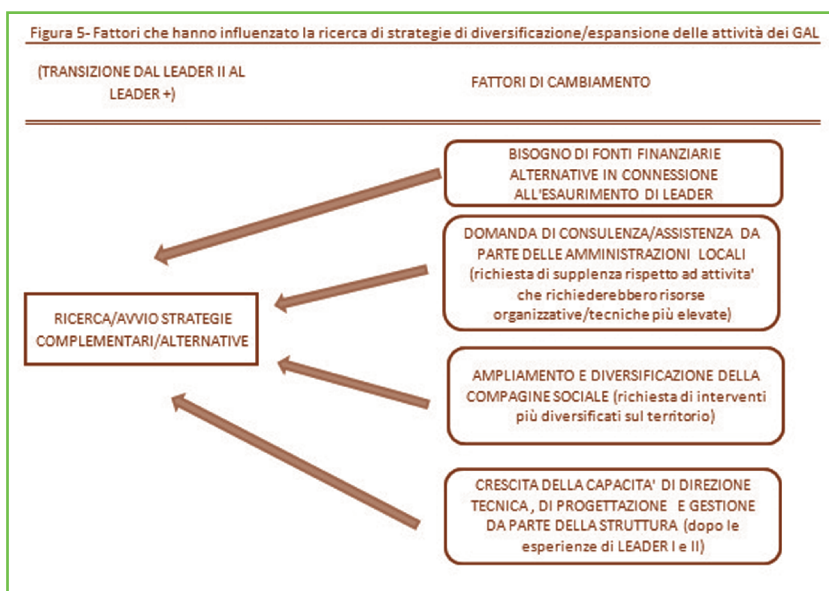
Figura 5- Fattori che hanno influenzato la ricerca di strategie di diversificazione/espansione delle attività dei GAL

(TRANSIZIONE DAL LEADER II AL LEADER +)

FATTORI DI CAMBIAMENTO

BISOGNO DI FONTI FINANZIARIE ALTERNATIVE IN CONNESSIONE ALL'ESAURIMENTO DI LEADER

DOMANDA DI CONSULENZA/ASSISTENZA DA PARTE DELLE AMMINISTRAZIONI LOCALI (richiesta di supplenza rispetto ad attivita' che richiederebbero risorse organizzative/tecniche più elevate)

RICERCA/AVVIO STRATEGIE COMPLEMENTARI/ALTERNATIVE

AMPLIAMENTO E DIVERSIFICAZIONE DELLA COMPAGINE SOCIALE (richiesta di interventi più diversificati sul territorio)

CRESCITA DELLA CAPACITA' DI DIREZIONE TECNICA , DI PROGETTAZIONE E GESTIONE DA PARTE DELLA STRUTTURA (dopo le esperienze di LEADER I e II)